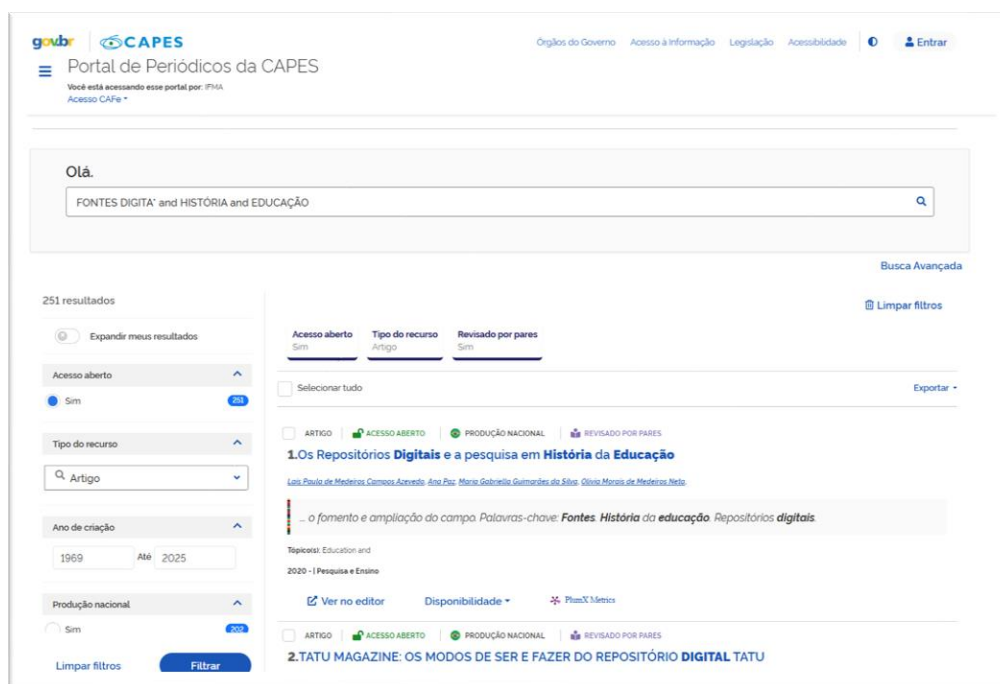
gov.br CAPES

Órgãos do Governo Acesso à Informação Legislação Acessibilidade Entrar

Portal de Periódicos da CAPES

Você está acessando esse portal por: IFMA

Acesso CAFe

Olá.

FONTES DIGITA* and HISTÓRIA and EDUCAÇÃO

Busca Avançada

251 resultados

Limpar filtros

Expandir meus resultados

Acesso aberto Sim

Tipo do recurso Artigo

Revisado por pares Sim

Acesso aberto

Sim 251

Selecionar tudo

Exportar

Tipo do recurso

Artigo

Ano de criação

1969 Até 2025

Produção nacional

Sim 202

Limpar filtros Filtrar

ARTIGO ACESSO ABERTO PRODUÇÃO NACIONAL REVISADO POR PARES

1.Os Repositórios Digitais e a pesquisa em História da Educação

Lais Paula de Medeiros Campos Azevedo, Ana Paz, Maria Gabriella Guimarães da Silva, Olivia Morais de Medeiros Neta

... o fomento e ampliação do campo. Palavras-chave: Fontes. História da educação. Repositórios digitais.

Tópico(s): Education and

2020 - | Pesquisa e Ensino

Ver no editor Disponibilidade PlumX Metrics

ARTIGO ACESSO ABERTO PRODUÇÃO NACIONAL REVISADO POR PARES

2.TATU MAGAZINE: OS MODOS DE SER E FAZER DO REPOSITÓRIO DIGITAL TATU